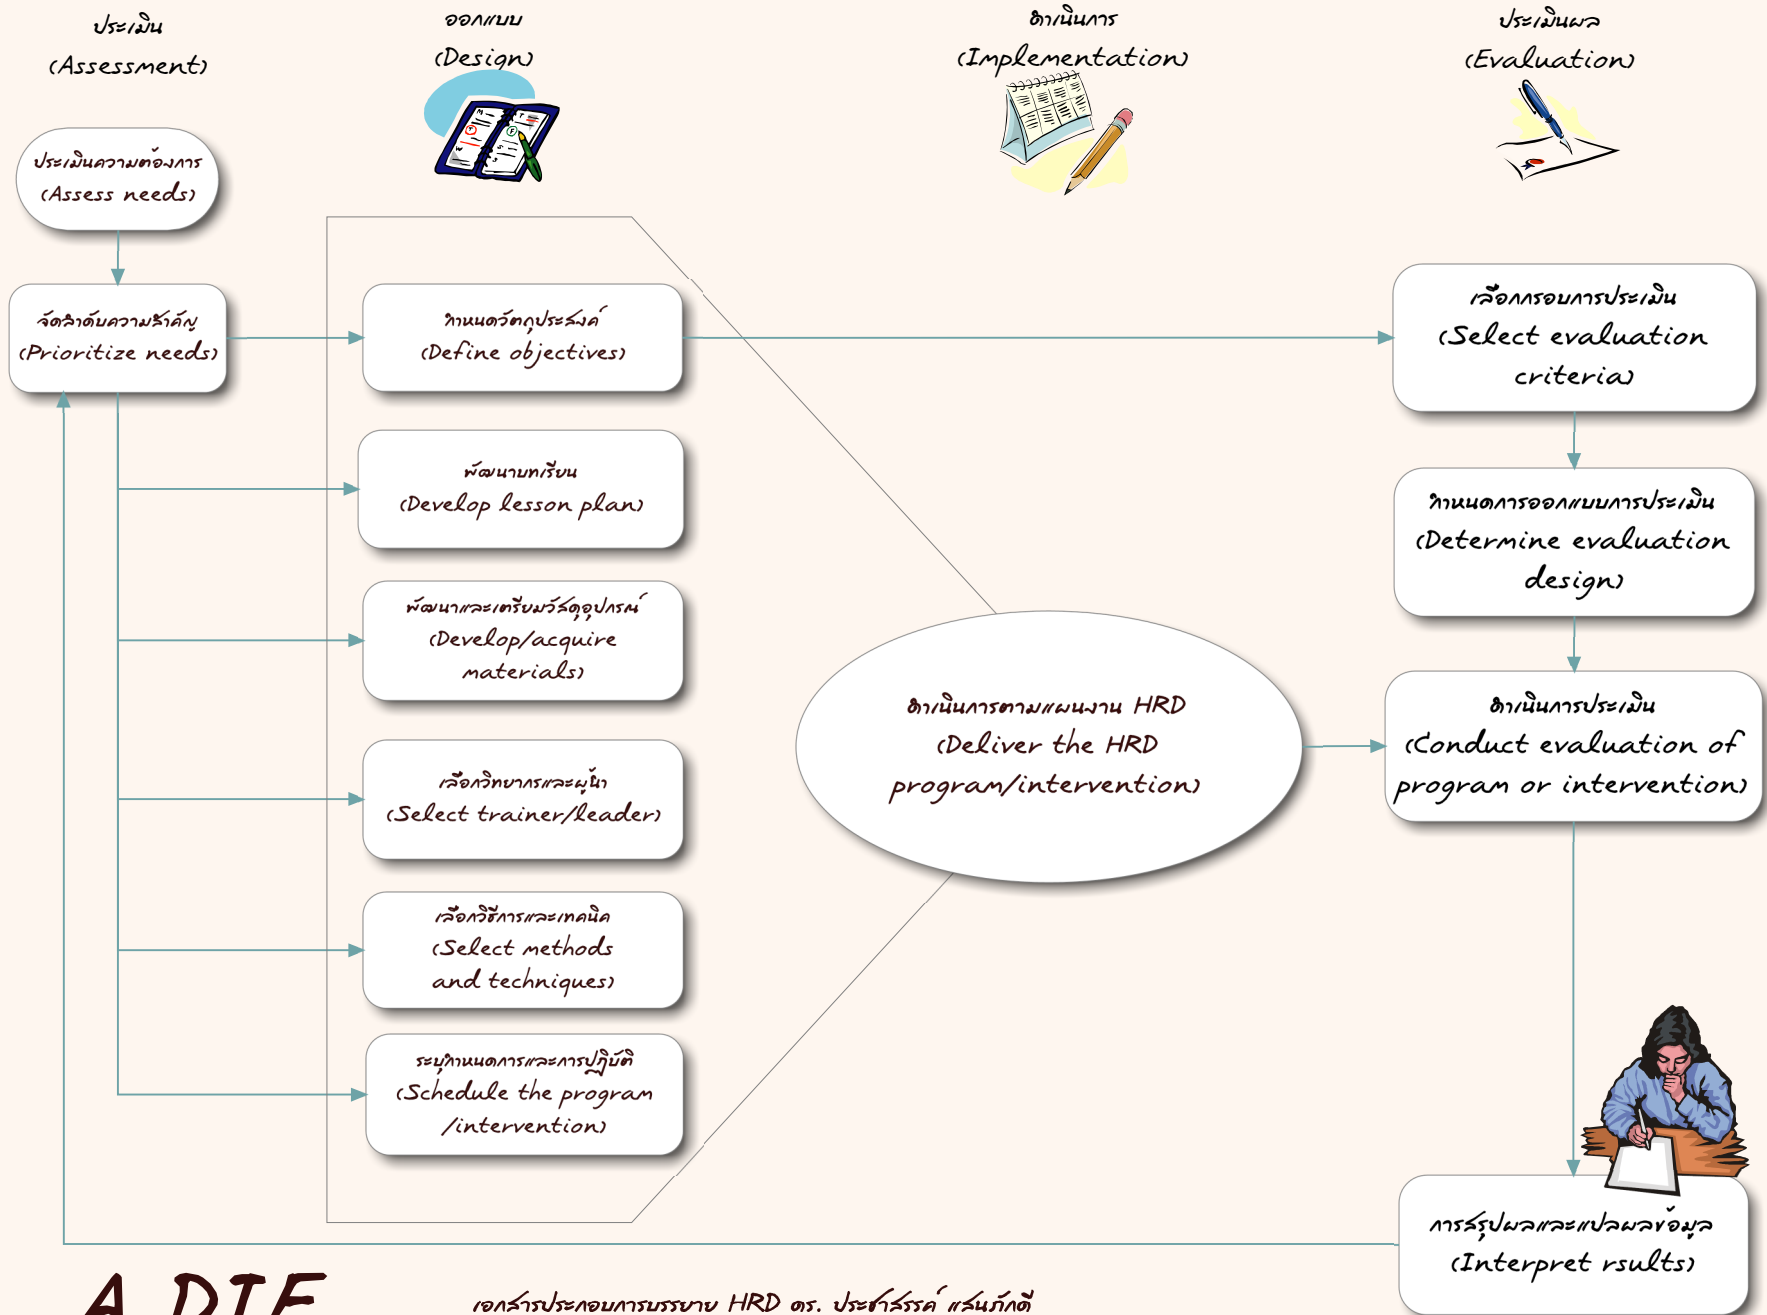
ประเมิน
(Assessment)

ออกแบบ
(Design)

ดำเนินการ
(Implementation)

ประเมินผล
(Evaluation)

ประเมินความต้องการ
(Assess needs)

จัดลำดับความสำคัญ
(Prioritize needs)

กำหนดวัตถุประสงค์
(Define objectives)

พัฒนาบทเรียน
(Develop lesson plan)

พัฒนาและเตรียมวัสดุอุปกรณ์
(Develop/acquire materials)

เลือกวิทยากรและผู้นำ
(Select trainer/leader)

เลือกวิธีการและเทคนิค
(Select methods and techniques)

ระบุกำหนดการและการปฏิบัติ
(Schedule the program /intervention)

ดำเนินการตามแผนงาน HRD
(Deliver the HRD program/intervention)

เลือกกรอบการประเมิน
(Select evaluation criteria)

กำหนดการออกแบบการประเมิน
(Determine evaluation design)

ดำเนินการประเมิน
(Conduct evaluation of program or intervention)

การสรุปผลและแปลผลข้อมูล
(Interpret rsults)

A DIE

เอกสารประกอบการบรรยาย HRD ดร. ประชาสรรค์ แสนภักดี